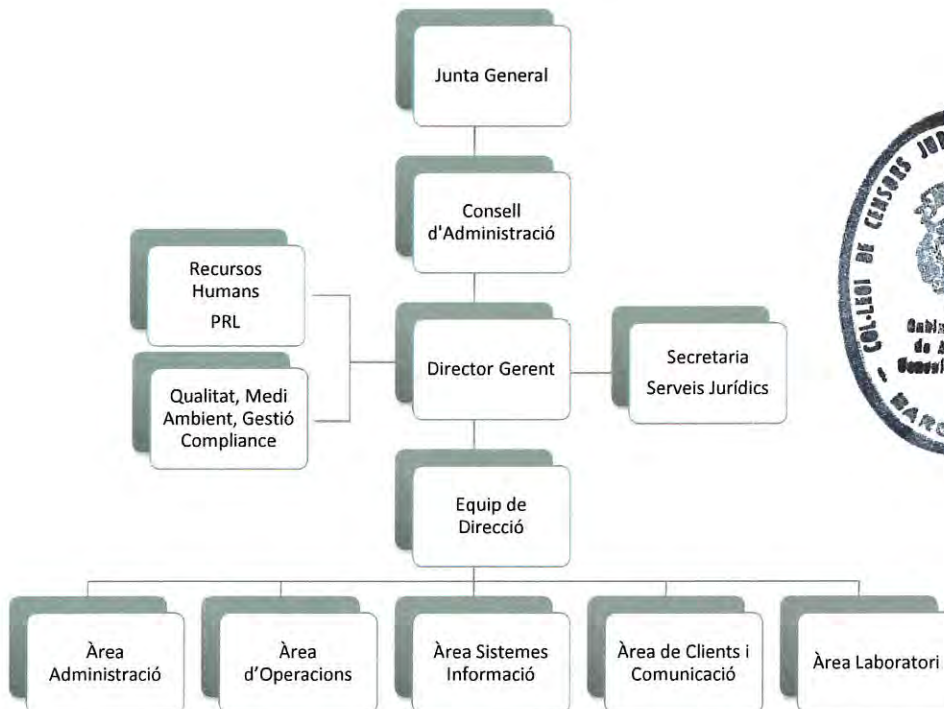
Junta General

Consell d'Administració

Recursos Humans
PRL

Qualitat, Medi Ambient, Gestió Compliance

Director Gerent

Secretaria
Serveis Jurídics

Equip de Direcció

Àrea Administració

Àrea d'Operacions

Àrea Sistemes Informació

Àrea de Clients i Comunicació

Àrea Laboratori

COL·LEGI DE CENSORS JU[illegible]
Gabin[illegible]
de A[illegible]
Consell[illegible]
BARC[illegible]